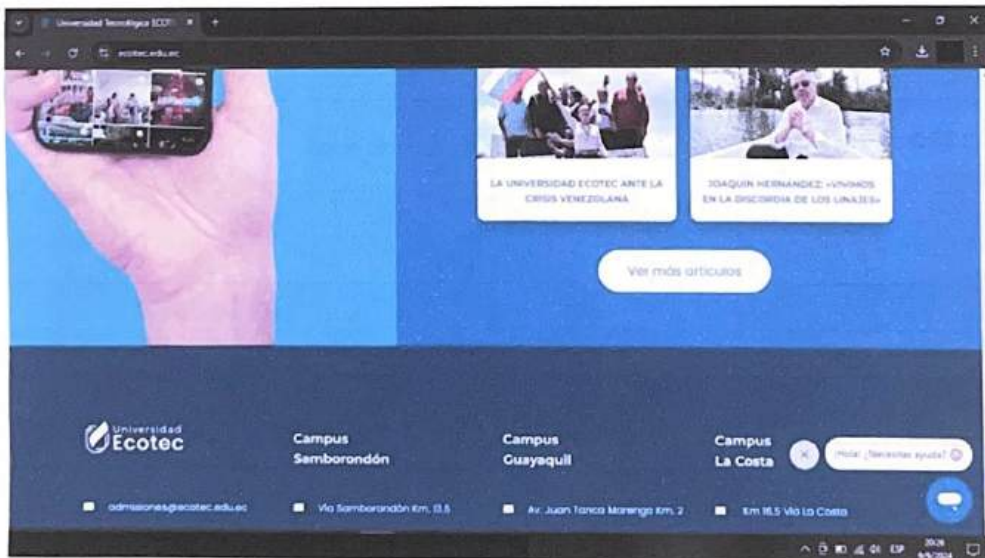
Universidad Tecnológica ECOTEC

ecotec.edu.ec

LA UNIVERSIDAD ECOTEC ANTE LA CRISIS VENEZOLANA

JOAQUIN HERNANDEZ: «VIVIMOS EN LA DISCORDIA DE LOS LINAJES»

Ver más artículos

Universidad Ecotec

Campus Samborondón

Campus Guayaquil

Campus La Costa

¡Hola! ¿Necesitas ayuda?

admisiones@ecotec.edu.ec

Vía Samborondón Km. 13.5

Av. Juan Tanca Marengo Km. 2

Km 16.5 Vía La Costa

ESP 20:28 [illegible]